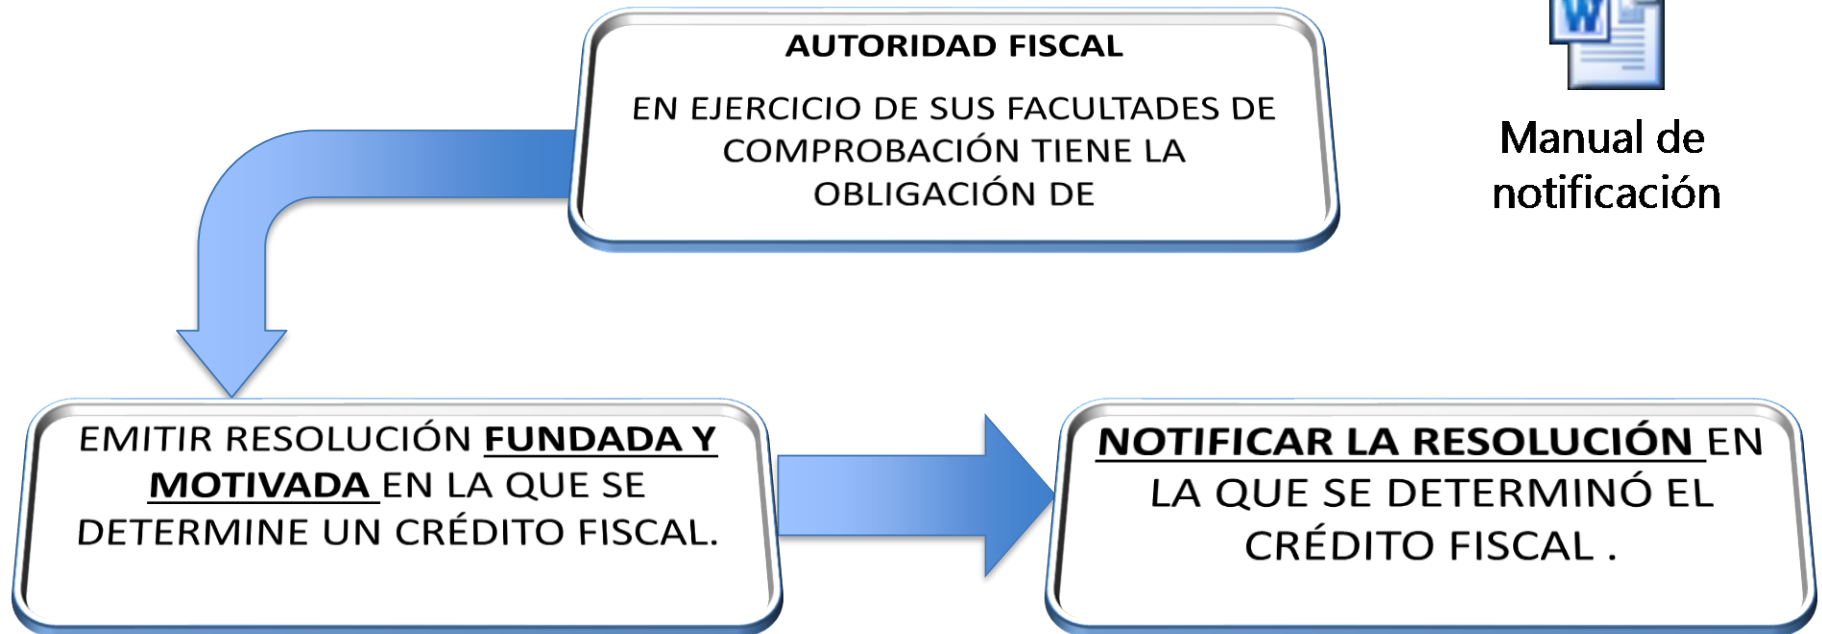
AUTORIDAD FISCAL

EN EJERCICIO DE SUS FACULTADES DE COMPROBACIÓN TIENE LA OBLIGACIÓN DE

W

Manual de notificación

EMITIR RESOLUCIÓN FUNDADA Y MOTIVADA EN LA QUE SE DETERMINE UN CRÉDITO FISCAL.

NOTIFICAR LA RESOLUCIÓN EN LA QUE SE DETERMINÓ EL CRÉDITO FISCAL .